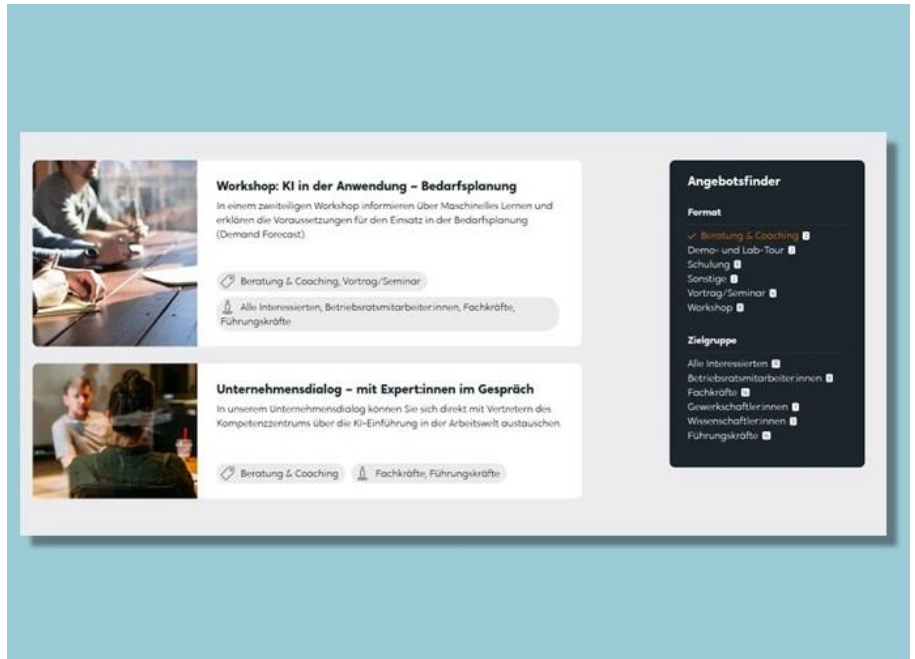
Workshop: KI in der Anwendung – Bedarfsplanung

In einem zweiteiligen Workshop informieren über Maschinelles Lernen und erklären die Voraussetzungen für den Einsatz in der Bedarfsplanung (Demand Forecast).

Beratung & Coaching, Vortrag/Seminar

Alle Interessierten, Betriebsratsmitarbeiter:innen, Fachkräfte, Führungskräfte

Unternehmensdialog – mit Expert:innen im Gespräch

In unserem Unternehmensdialog können Sie sich direkt mit Vertretern des Kompetenzzentrums über die KI-Einführung in der Arbeitswelt austauschen.

Beratung & Coaching

Fachkräfte, Führungskräfte

Angebotsfinder

Format

✓ Beratung & Coaching
Demo- und Lab-Tour
Schulung
Sonstige
Vortrag/Seminar
Workshop

Zielgruppe

Alle Interessierten
Betriebsratsmitarbeiter:innen
Fachkräfte
Gewerkschaftler:innen
Wissenschaftler:innen
Führungskräfte